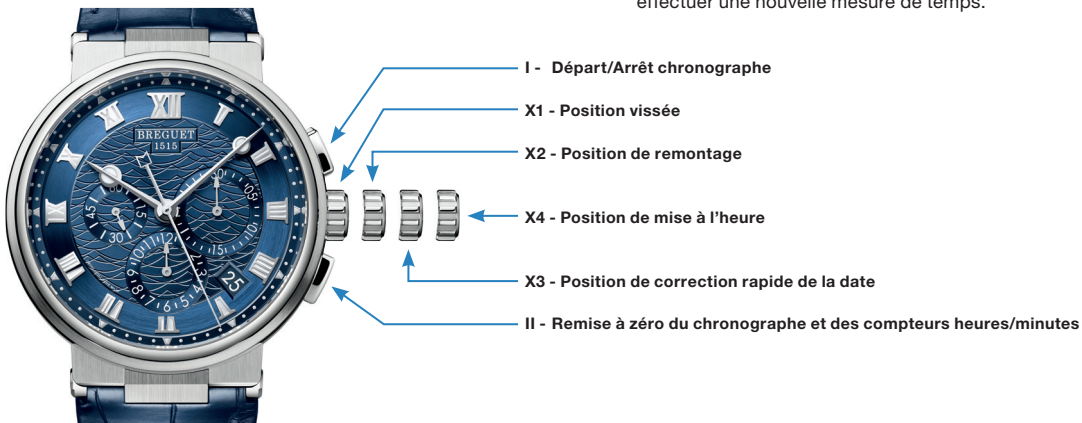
effectuer une nouvelle mesure de temps.

I - Départ/Arrêt chronographe

X1 - Position vissée

X2 - Position de remontage

X4 - Position de mise à l'heure

X3 - Position de correction rapide de la date

II - Remise à zéro du chronographe et des compteurs heures/minutes

BREGUET
1515

25